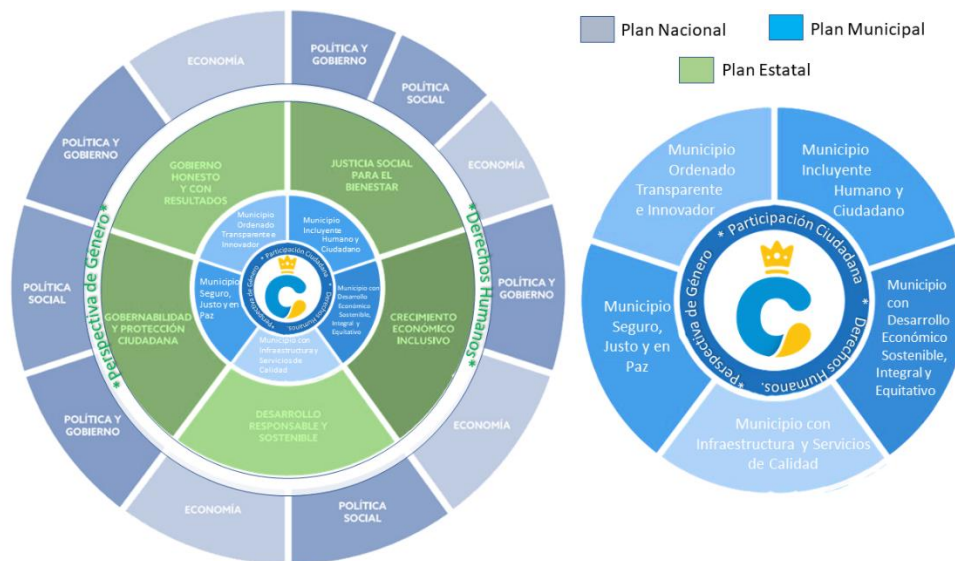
Plan Nacional

Plan Municipal

Plan Estatal

ECONOMÍA

POLÍTICA Y GOBIERNO

POLÍTICA SOCIAL

ECONOMÍA

POLÍTICA Y GOBIERNO

ECONOMÍA

POLÍTICA SOCIAL

ECONOMÍA

POLÍTICA Y GOBIERNO

POLÍTICA SOCIAL

POLÍTICA Y GOBIERNO

*Perspectiva de Género*

*Derechos Humanos*

GOBIERNO HONESTO Y CON RESULTADOS

JUSTICIA SOCIAL PARA EL BIENESTAR

CRECIMIENTO ECONÓMICO INCLUSIVO

DESARROLLO RESPONSABLE Y SOSTENIBLE

GOBERNABILIDAD Y PROTECCIÓN CIUDADANA

Municipio Ordenado Transparente e Innovador

Municipio Incluyente Humano y Ciudadano

Municipio con Desarrollo Económico Sostenible, Integral y Equitativo

Municipio con Infraestructura y Servicios de Calidad

Municipio Seguro, Justo y en Paz

Participación Ciudadana

Perspectiva de Género

Derechos Humanos

Municipio Ordenado Transparente e Innovador

Municipio Incluyente Humano y Ciudadano

Municipio con Desarrollo Económico Sostenible, Integral y Equitativo

Municipio con Infraestructura y Servicios de Calidad

Municipio Seguro, Justo y en Paz

* Participación Ciudadana *

*Perspectiva de Género

Derechos Humanos*